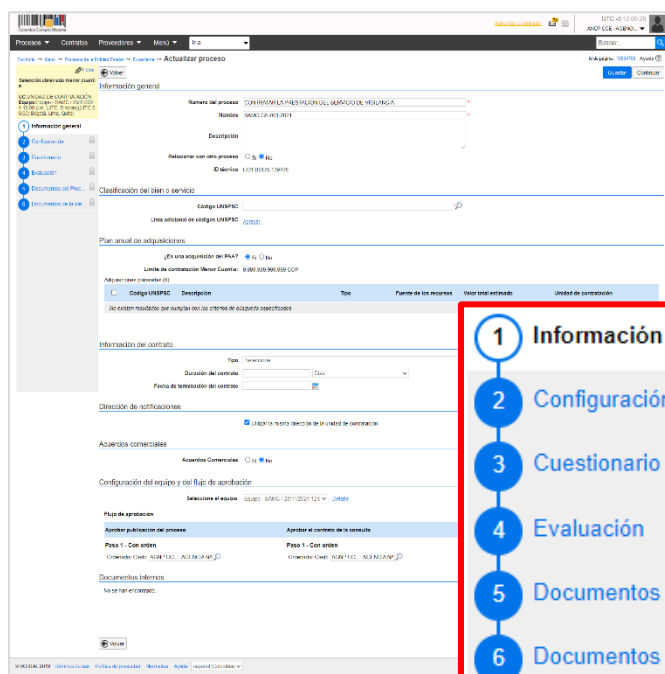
Colombia Compra Eficiente

Buscar proveedor | Contratos | UTC -5 12:00:25 | ANCP CCE - AGENCI...

Procesos ▼ Contratos Proveedores ▼ Menú ▼ Ir a

Buscar...

Escritorio → Buscar → Procesos de la Entidad Estatal → Expediente → Actualizar proceso

Ficha

Selección abreviada menor cuantía

UNIDAD DE CONTRATACIÓN Equipo: Equipo - SAMC 12/11/2021 12:00 p.m. (UTC -5 horas) UTC-5 (Bogotá, Lima, Quito)

1 Información general
2 Configuración
3 Cuestionario
4 Evaluación
5 Documentos del Proc...
6 Documentos de la ofe...

Volver

Información general

Número del proceso CONTRATAR LA PRESTACIÓN DEL SERVICIO DE VIGILANCIA
Nombre SAMC-02-001-2021
Descripción
Relacionar con otro proceso ○ Sí ◉ No
ID técnico CO1.BDOS.1234105

Clasificación del bien o servicio

Código UNSPSC
Lista adicional de códigos UNSPSC Agregar

Plan anual de adquisiciones

¿Es una adquisición del PAA? ◉ Sí ○ No
Límite de contratación Menor Cuantía: 9.999.999.999.999 COP
Adquisiciones planeadas (0)

| | Código UNSPSC | Descripción | Tipo | Fuente de los recursos | Valor total estimado | Unidad de contratación |
|---|---|---|---|---|---|---|
| No existen resultados que cumplan con los criterios de búsqueda especificados | | | | | | |

Información del contrato

Tipo Seleccione
Duración del contrato Días
Fecha de terminación del contrato

Dirección de notificaciones

Utilizar la misma dirección de la unidad de contratación

Acuerdos comerciales

Acuerdos Comerciales ○ Sí ◉ No

Configuración del equipo y del flujo de aprobación

Seleccione el equipo Equipo - SAMC 12/11/2021 12( Detalle

Flujo de aprobación

Aprobar publicación del proceso
Paso 1 - Con orden
Ordenador Gasto AGN * LOC AGN NOVAN

Aprobar el contrato de la consulta
Paso 1 - Con orden
Ordenador Gasto AGN * LOC AGN NOVAN

Documentos internos

No se han encontrado.

Volver

Guardar Continuar

Id de página: 10034700 Ayuda

© VORTAL 2019 Términos de uso Política de privacidad Normativa Ayuda Español (Colombia)

1 Información
2 Configuración
3 Cuestionario
4 Evaluación
5 Documentos
6 Documentos